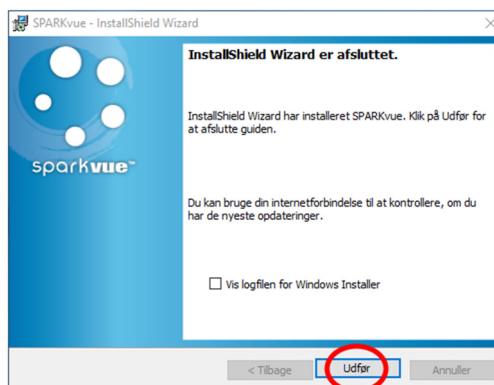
SPARKvue - InstallShield Wizard

sparkvue™

InstallShield Wizard er afsluttet.

InstallShield Wizard har installeret SPARKvue. Klik på Udfør for at afslutte guiden.

Du kan bruge din internetforbindelse til at kontrollere, om du har de nyeste opdateringer.

Vis logfilen for Windows Installer

< Tilbage
Udfør
Annuller